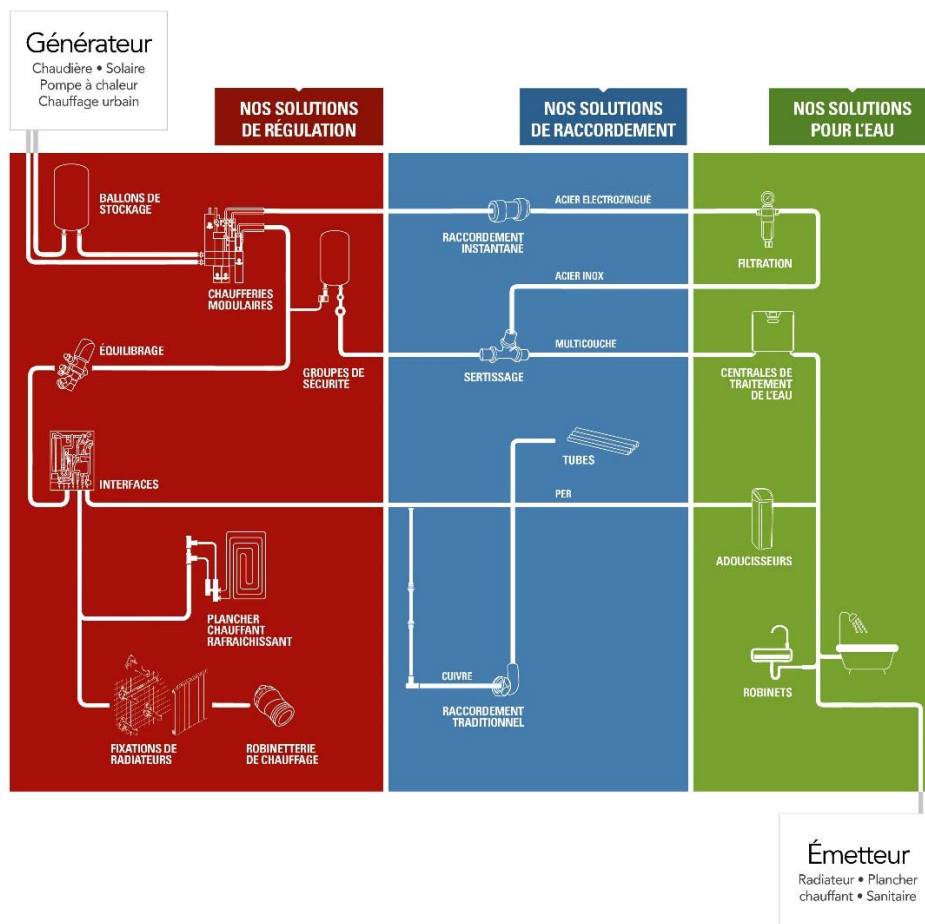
Générateur
Chaudière • Solaire
Pompe à chaleur
Chauffage urbain

NOS SOLUTIONS DE RÉGULATION

NOS SOLUTIONS DE RACCORDEMENT

NOS SOLUTIONS POUR L'EAU

BALLONS DE STOCKAGE

CHAUFFERIES MODULAIRES

ÉQUILIBRAGE

GROUPES DE SÉCURITÉ

INTERFACES

PLANCHER CHAUFFANT RAFRAICHISSANT

FIXATIONS DE RADIATEURS

ROBINETTERIE DE CHAUFFAGE

RACCORDEMENT INSTANTANE

ACIER ELECTROZINGUÉ

ACIER INOX

MULTICOUCHE

SERTISSAGE

TUBES

PER

CUIVRE

RACCORDEMENT TRADITIONNEL

FILTRATION

CENTRALES DE TRAITEMENT DE L'EAU

ADOUCISSEURS

ROBINETS

Émetteur
Radiateur • Plancher chauffant • Sanitaire